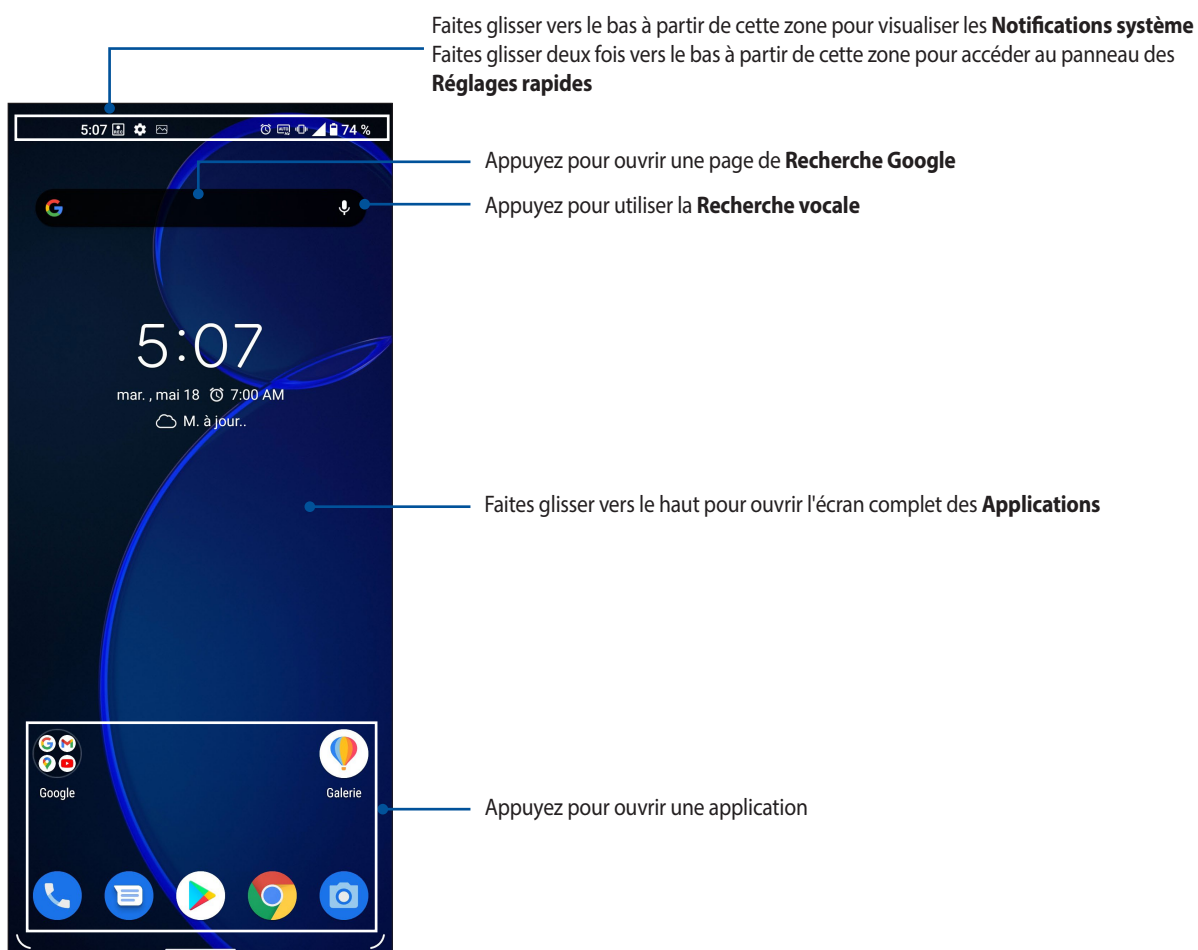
Faites glisser vers le bas à partir de cette zone pour visualiser les **Notifications système**
Faites glisser deux fois vers le bas à partir de cette zone pour accéder au panneau des **Réglages rapides**

5:07 74 %

Appuyez pour ouvrir une page de **Recherche Google**

Appuyez pour utiliser la **Recherche vocale**

5:07
mar. , mai 18 7:00 AM
M. à jour..

Faites glisser vers le haut pour ouvrir l'écran complet des **Applications**

Google
Galerie

Appuyez pour ouvrir une application